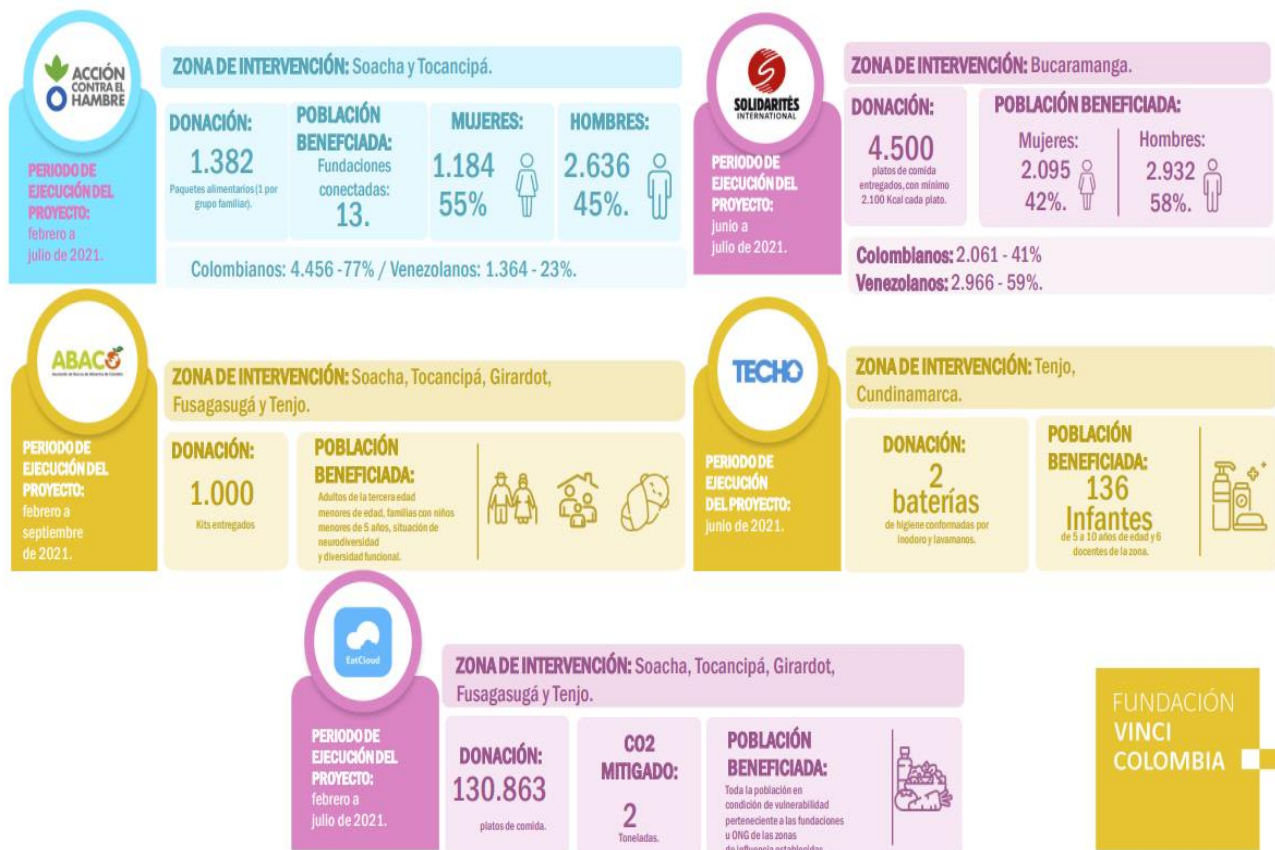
ACCIÓN CONTRA EL HAMBRE

PERIODO DE EJECUCIÓN DEL PROYECTO: febrero a julio de 2021.

ZONA DE INTERVENCIÓN: Soacha y Tocancipá.

DONACIÓN: 1.382 Paquetes alimentarios (1 por grupo familiar).

POBLACIÓN BENEFCIADA: Fundaciones conectadas: 13.

MUJERES: 1.184 55%

HOMBRES: 2.636 45%.

Colombianos: 4.456 -77% / Venezolanos: 1.364 - 23%.

SOLIDARITÉS INTERNATIONAL

PERIODO DE EJECUCIÓN DEL PROYECTO: junio a julio de 2021.

ZONA DE INTERVENCIÓN: Bucaramanga.

DONACIÓN: 4.500 platos de comida entregados, con mínimo 2.100 Kcal cada plato.

POBLACIÓN BENEFICIADA:

Mujeres: 2.095 42%.

Hombres: 2.932 58%.

Colombianos: 2.061 - 41%
Venezolanos: 2.966 - 59%.

ABACO

PERIODO DE EJECUCIÓN DEL PROYECTO: febrero a septiembre de 2021.

ZONA DE INTERVENCIÓN: Soacha, Tocancipá, Girardot, Fusagasugá y Tenjo.

DONACIÓN: 1.000 Kits entregados

POBLACIÓN BENEFICIADA: Adultos de la tercera edad menores de edad, familias con niños menores de 5 años, situación de neurodiversidad y diversidad funcional.

TECHO

PERIODO DE EJECUCIÓN DEL PROYECTO: junio de 2021.

ZONA DE INTERVENCIÓN: Tenjo, Cundinamarca.

DONACIÓN: 2 baterías de higiene conformadas por inodoro y lavamanos.

POBLACIÓN BENEFICIADA: 136 Infantes de 5 a 10 años de edad y 6 docentes de la zona.

EatCloud

PERIODO DE EJECUCIÓN DEL PROYECTO: febrero a julio de 2021.

ZONA DE INTERVENCIÓN: Soacha, Tocancipá, Girardot, Fusagasugá y Tenjo.

DONACIÓN: 130.863 platos de comida.

CO2 MITIGADO: 2 Toneladas.

POBLACIÓN BENEFICIADA: Toda la población en condición de vulnerabilidad perteneciente a las fundaciones u ONG de las zonas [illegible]

FUNDACIÓN VINCI COLOMBIA